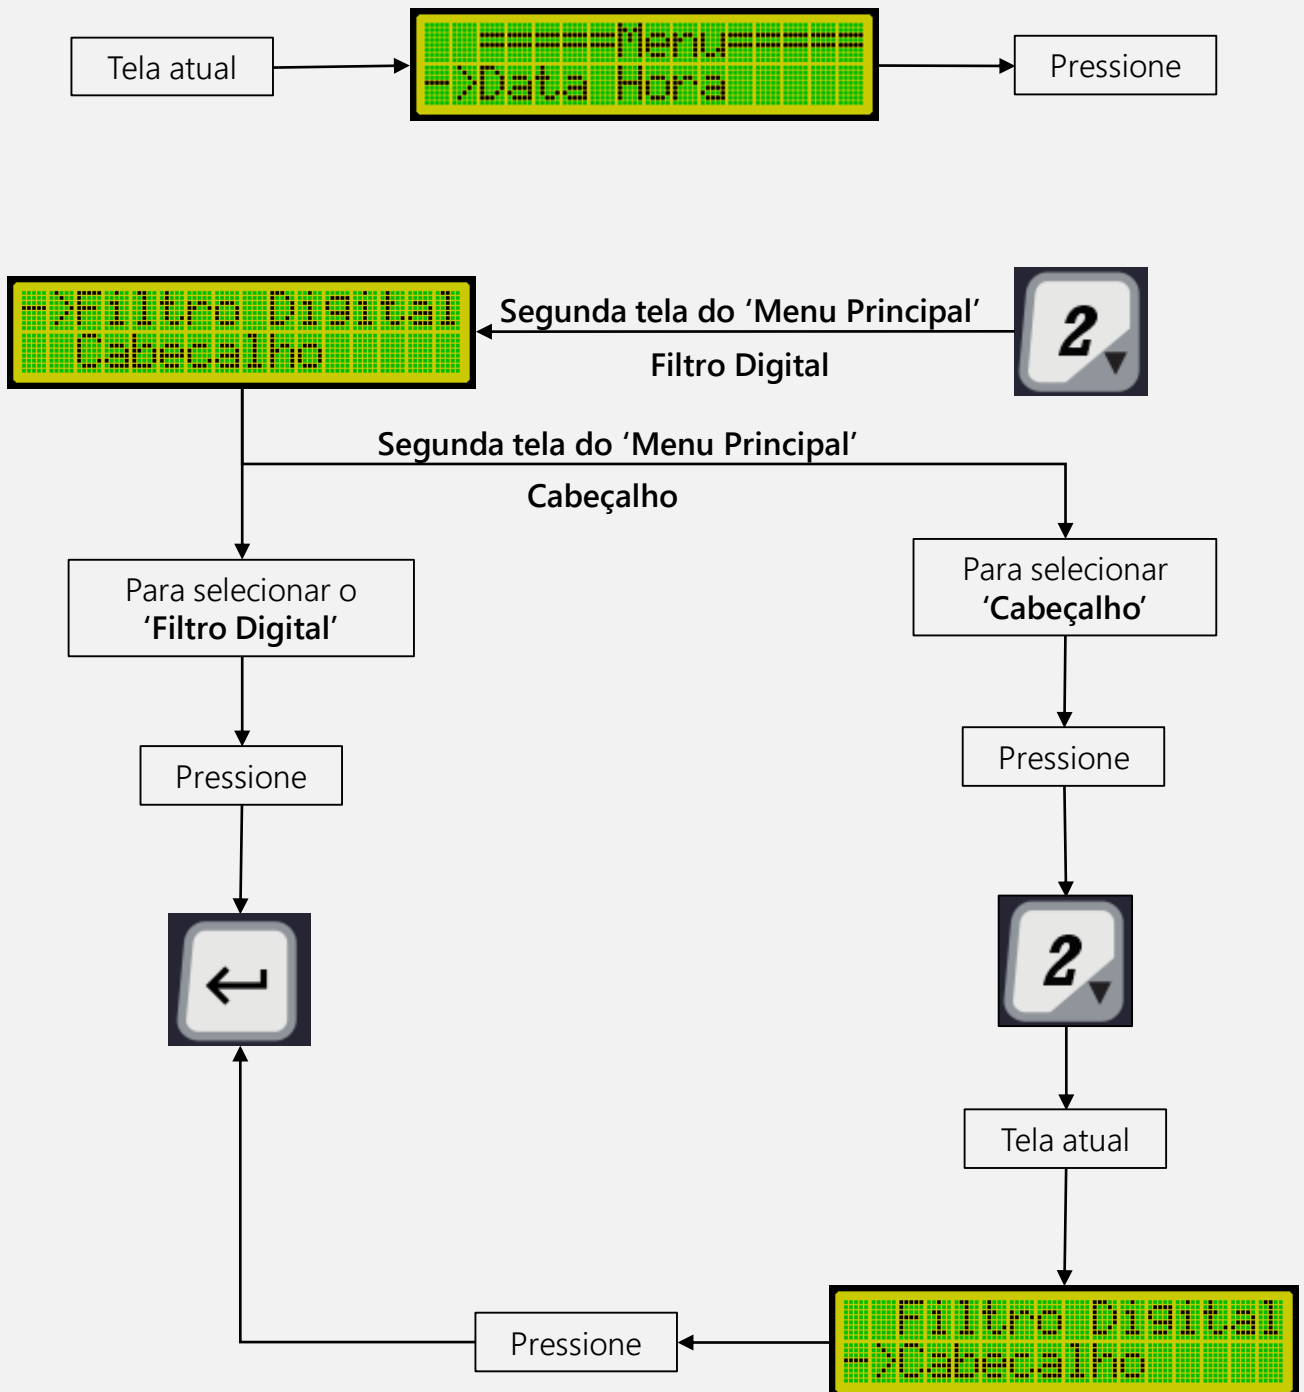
Tela atual

=====Menu=====
->Data Hora

Pressione

->Filtro Digital
Cabecalho

Segunda tela do 'Menu Principal'

Filtro Digital

2

Segunda tela do 'Menu Principal'

Cabeçalho

Para selecionar o 'Filtro Digital'

Para selecionar 'Cabeçalho'

Pressione

Pressione

2

Tela atual

Filtro Digital
->Cabecalho

Pressione